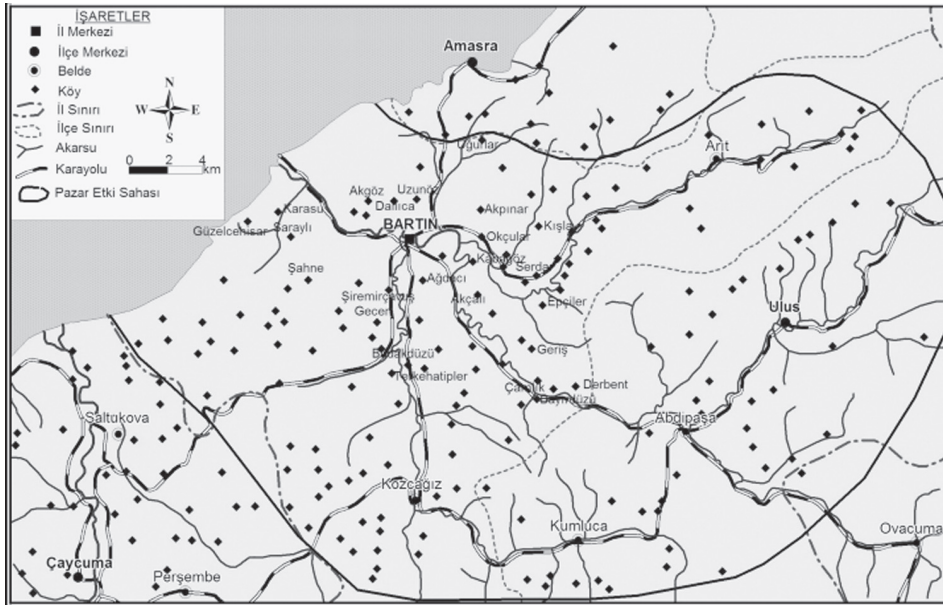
İŞARETLER
İl Merkezi
İlçe Merkezi
Belde
Köy
İl Sınırı
İlçe Sınırı
Akarsu
Karayolu
Pazar Etki Sahası

N
W
E
S
0 2 4 km

Amasra
Uğurlar
Arıt
Akgöz
Uzunöz
Dallıca
Karasu
Saraylı
Güzelcehisar
BARTIN
Akpınar
Kışla
Okçular
Kabagöz
Serdar
Ağdacı
Akçalı
Epçiler
Şahne
Şiremirçavuş
Gecen
Ulus
Budaldüzü
Tekkehatipler
Geriş
Derbent
Çamlık
Baynıdüzü
Abdipaşa
Saltukova
Kozcağız
Kumluca
Ovacuma
Çaycuma
Perşembe